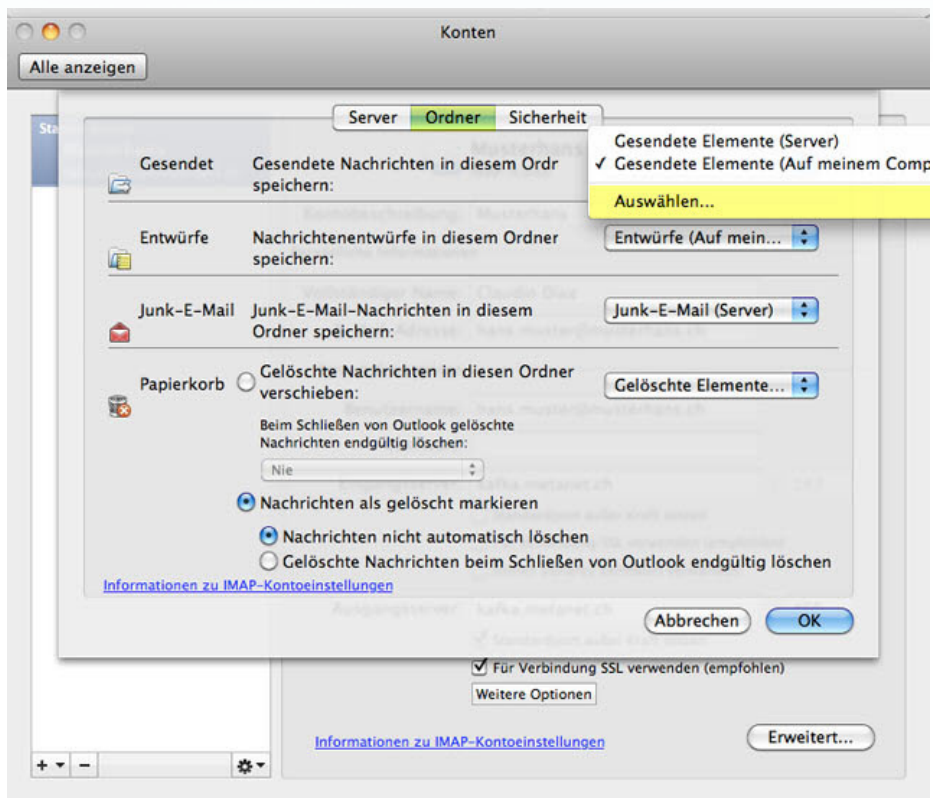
Konten

Alle anzeigen

Server | Ordner | Sicherheit

Gesendet | Gesendete Nachrichten in diesem Ordr speichern:

Gesendete Elemente (Server)
✓ Gesendete Elemente (Auf meinem Comp

Auswählen...

Entwürfe | Nachrichtenentwürfe in diesem Ordner speichern: | Entwürfe (Auf mein...

Junk-E-Mail | Junk-E-Mail-Nachrichten in diesem Ordner speichern: | Junk-E-Mail (Server)

Papierkorb | Gelöschte Nachrichten in diesen Ordner verschieben: | Gelöschte Elemente...

Beim Schließen von Outlook gelöschte Nachrichten endgültig löschen:

Nie

Nachrichten als gelöscht markieren

Nachrichten nicht automatisch löschen

Gelöschte Nachrichten beim Schließen von Outlook endgültig löschen

Informationen zu IMAP-Kontoeinstellungen

Abbrechen

OK

Für Verbindung SSL verwenden (empfohlen)

Weitere Optionen

Informationen zu IMAP-Kontoeinstellungen

Erweitert...

+ -